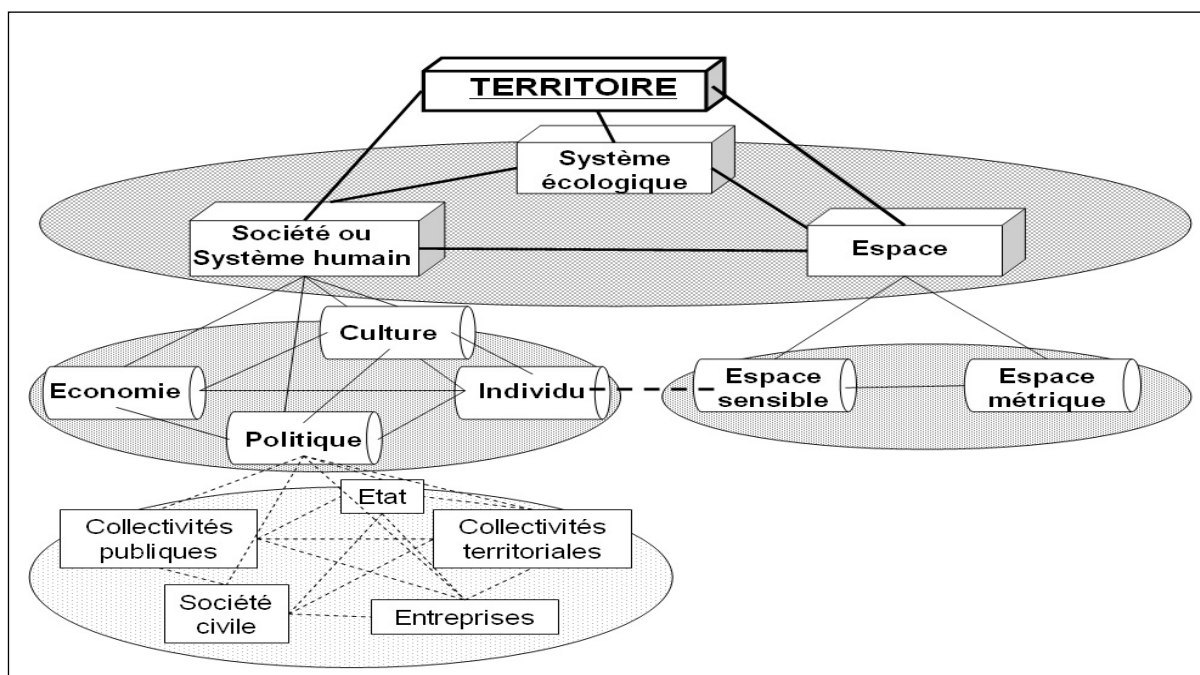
TERRITOIRE

Système écologique

Société ou Système humain

Espace

Culture

Economie

Individu

Politique

Espace sensible

Espace métrique

Etat

Collectivités publiques

Collectivités territoriales

Société civile

Entreprises